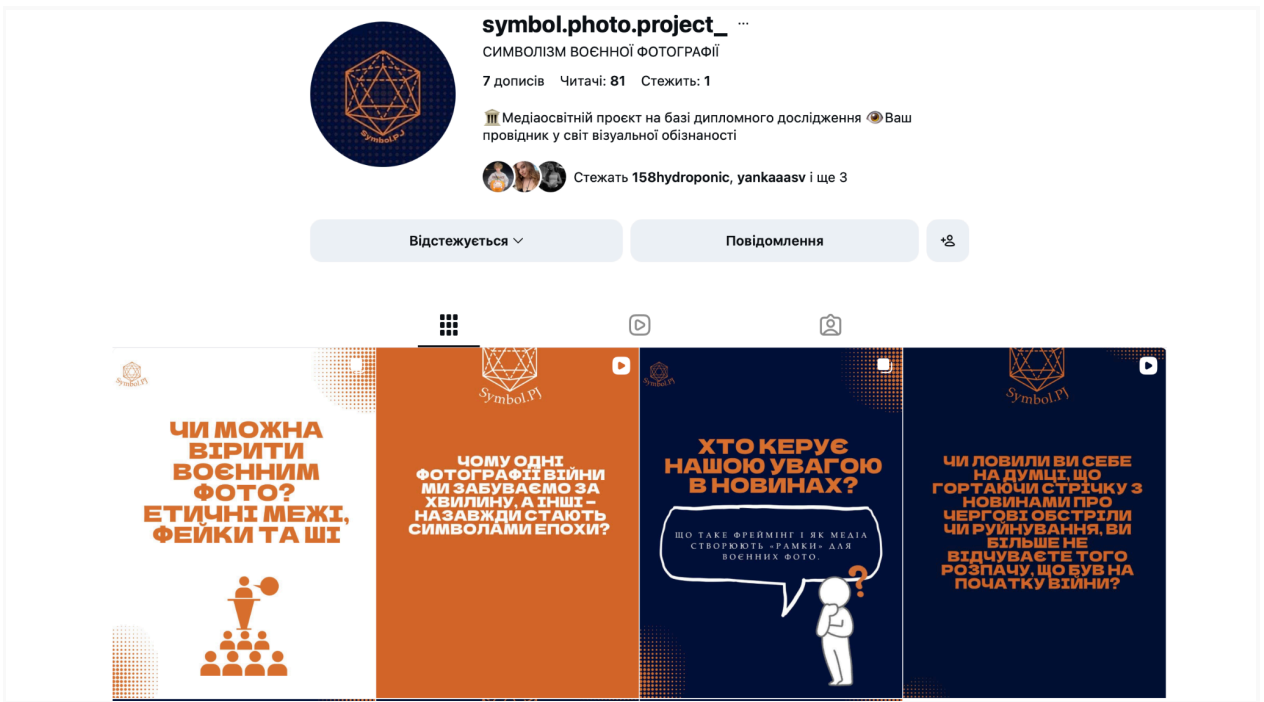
symbol.photo.project_ ···

СИМВОЛІЗМ ВОЄННОЇ ФОТОГРАФІЇ

7 дописів Читачі: 81 Стежить: 1

🏛️ Медіаосвітній проєкт на базі дипломного дослідження 👁️ Ваш провідник у світ візуальної обізнаності

Стежать 158hydroponic, yankaaasv і ще 3

Відстежується

Повідомлення

Symbol.PJ

ЧИ МОЖНА ВІРИТИ ВОЄННИМ ФОТО? ЕТИЧНІ МЕЖІ, ФЕЙКИ ТА ШІ

Symbol.PJ

ЧОМУ ОДНІ ФОТОГРАФІЇ ВІЙНИ МИ ЗАБУВАЄМО ЗА ХВИЛИНУ, А ІНШІ – НАЗАВЖДИ СТАЮТЬ СИМВОЛАМИ ЕПОХИ?

Symbol.PJ

ХТО КЕРУЄ НАШОЮ УВАГОЮ В НОВИНАХ?

ЩО ТАКЕ ФРЕЙМІНГ І ЯК МЕДІА СТВОРЮЮТЬ «РАМКИ» ДЛЯ ВОЄННИХ ФОТО.

Symbol.PJ

ЧИ ЛОВИЛИ ВИ СЕБЕ НА ДУМЦІ, ЩО ГОРТАЮЧИ СТРІЧКУ З НОВИНАМИ ПРО ЧЕРГОВІ ОБСТРІЛИ ЧИ РУЙНУВАННЯ, ВИ БІЛЬШЕ НЕ ВІДЧУВАЄТЕ ТОГО РОЗПАЧУ, ЩО БУВ НА ПОЧАТКУ ВІЙНИ?